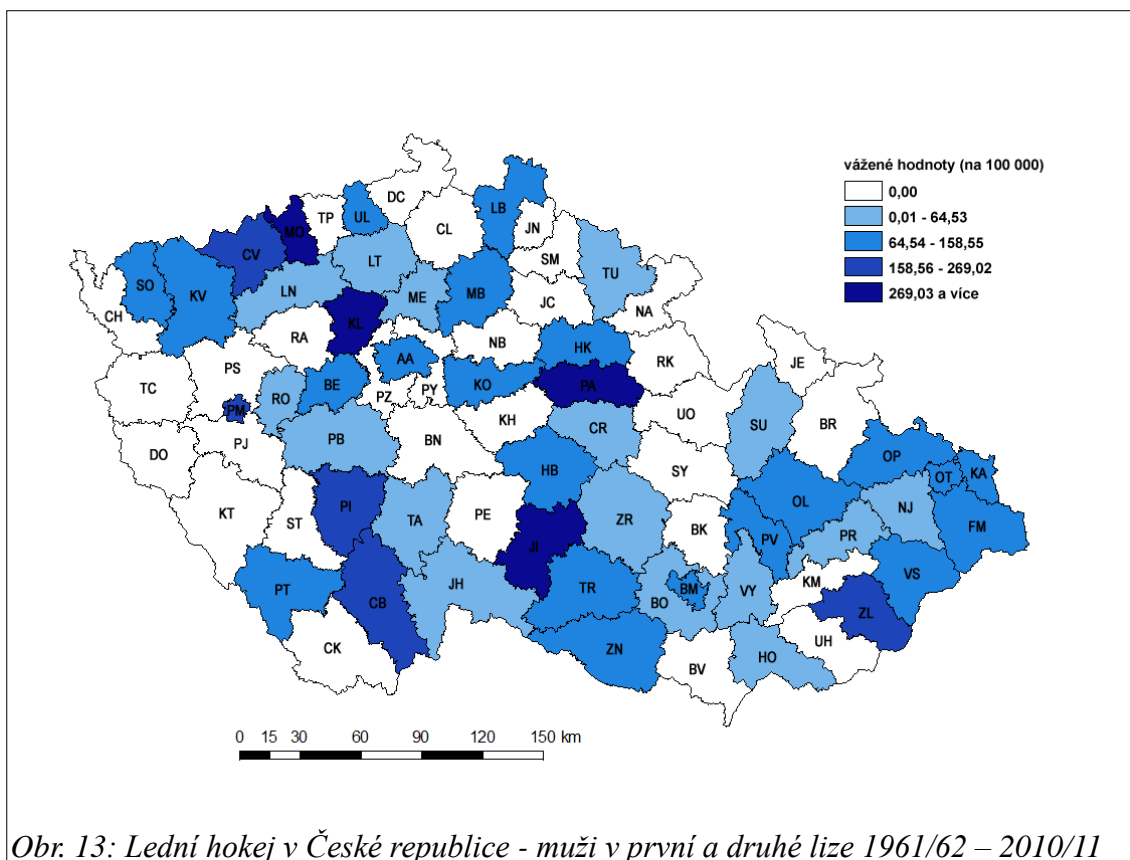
vážené hodnoty (na 100 000)

0,00
0,01 - 64,53
64,54 - 158,55
158,56 - 269,02
269,03 a více

DC TP MO UL LB JN CL CV SO KV CH LT SM TU ME LN MB JC NA KL RA AA NB HK RK JE PS TC BE KO PA PY PZ PM RO KH UO BR CR SU PJ PB BN DO SY OP KA HB OT NJ OL PI KT ST TA PE ZR BK PR FM PV JI VS KM TR BM PT JH BO VY ZL CB UH CK ZN BV HO

0 15 30 60 90 120 150 km

Obr. 13: Lední hokej v České republice - muži v první a druhé lize 1961/62 – 2010/11